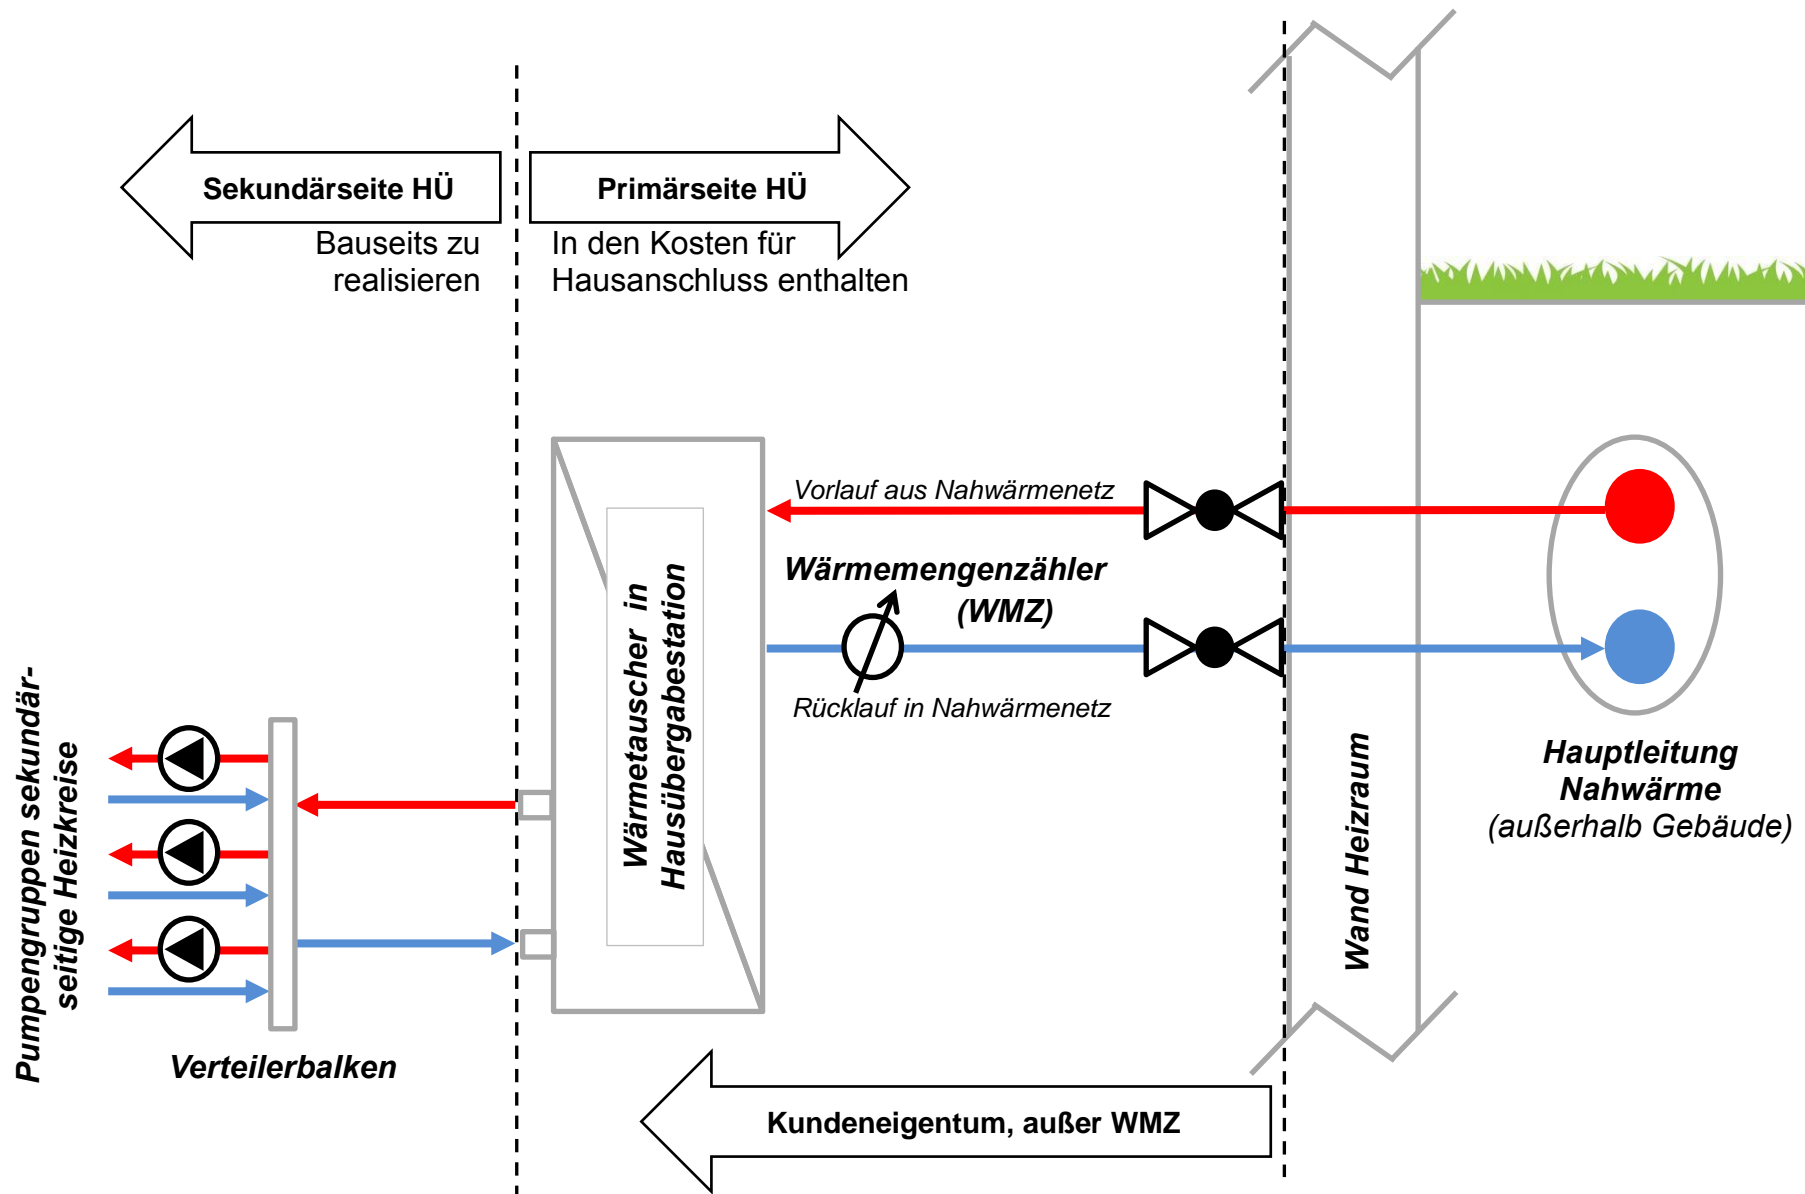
Sekundärseite HÜ

Bauseits zu realisieren

Primärseite HÜ

In den Kosten für Hausanschluss enthalten

Vorlauf aus Nahwärmenetz

Wärmemengenzähler (WMZ)

Rücklauf in Nahwärmenetz

Wärmetauscher in Hausübergabestation

Wand Heizraum

Hauptleitung Nahwärme (außerhalb Gebäude)

Pumpengruppen sekundärseitige Heizkreise

Verteilerbalken

Kundeneigentum, außer WMZ